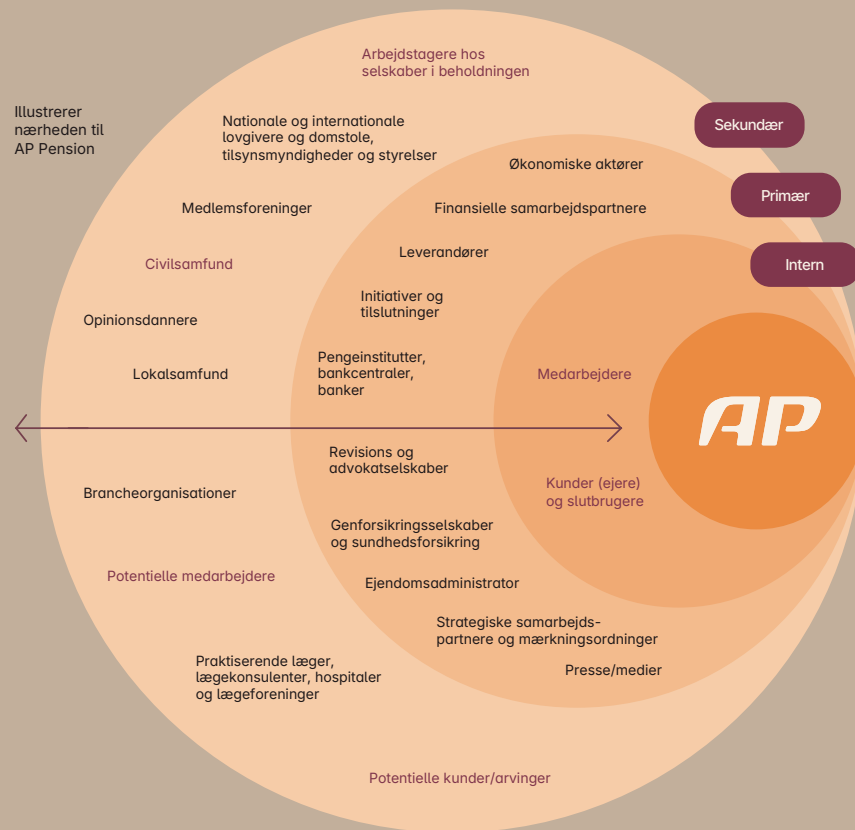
Arbejdstagere hos selskaber i beholdningen

Illustrerer nærheden til AP Pension

Nationale og internationale lovgivere og domstole, tilsynsmyndigheder og styrelser

Sekundær

Økonomiske aktører

Primær

Medlemsforeninger

Finansielle samarbejdspartnere

Leverandører

Intern

Civilsamfund

Initiativer og tilslutninger

Opinionsdannere

Pengeinstitutter, bankcentraler, banker

Lokalsamfund

Medarbejdere

AP

Revisions og advokatselskaber

Kunder (ejere) og slutbrugere

Brancheorganisationer

Genforsikringsselskaber og sundhedsforsikring

Potentielle medarbejdere

Ejendomsadministrator

Strategiske samarbejdspartnere og mærkningsordninger

Presse/medier

Praktiserende læger, lægekonsulenter, hospitaler og lægeforeninger

Potentielle kunder/arvinger